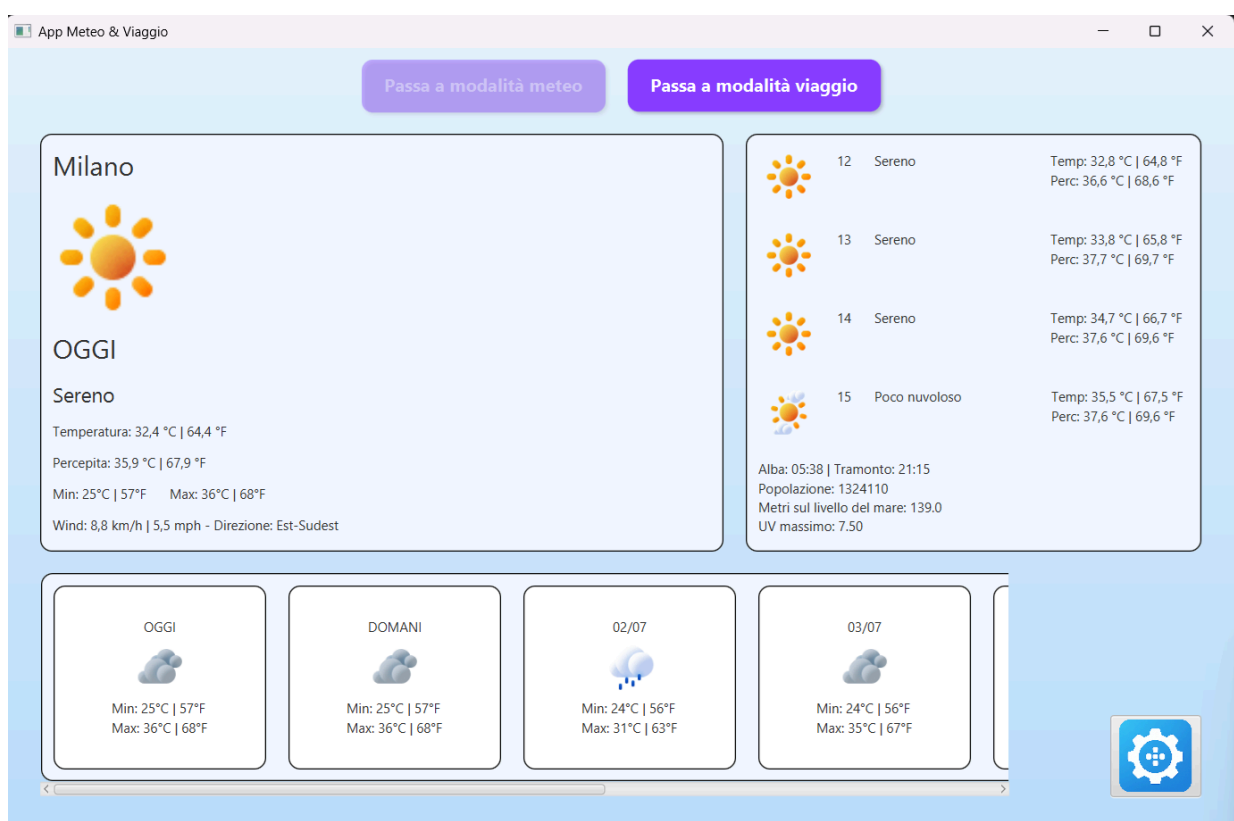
App Meteo & Viaggio

Passa a modalità meteo

Passa a modalità viaggio

Milano

OGGI

Sereno

Temperatura: 32,4 °C | 64,4 °F

Percepita: 35,9 °C | 67,9 °F

Min: 25°C | 57°F Max: 36°C | 68°F

Wind: 8,8 km/h | 5,5 mph - Direzione: Est-Sudest

12 Sereno Temp: 32,8 °C | 64,8 °F
Perc: 36,6 °C | 68,6 °F

13 Sereno Temp: 33,8 °C | 65,8 °F
Perc: 37,7 °C | 69,7 °F

14 Sereno Temp: 34,7 °C | 66,7 °F
Perc: 37,6 °C | 69,6 °F

15 Poco nuvoloso Temp: 35,5 °C | 67,5 °F
Perc: 37,6 °C | 69,6 °F

Alba: 05:38 | Tramonto: 21:15
Popolazione: 1324110
Metri sul livello del mare: 139.0
UV massimo: 7.50

OGGI
Min: 25°C | 57°F
Max: 36°C | 68°F

DOMANI
Min: 25°C | 57°F
Max: 36°C | 68°F

02/07
Min: 24°C | 56°F
Max: 31°C | 63°F

03/07
Min: 24°C | 56°F
Max: 35°C | 67°F